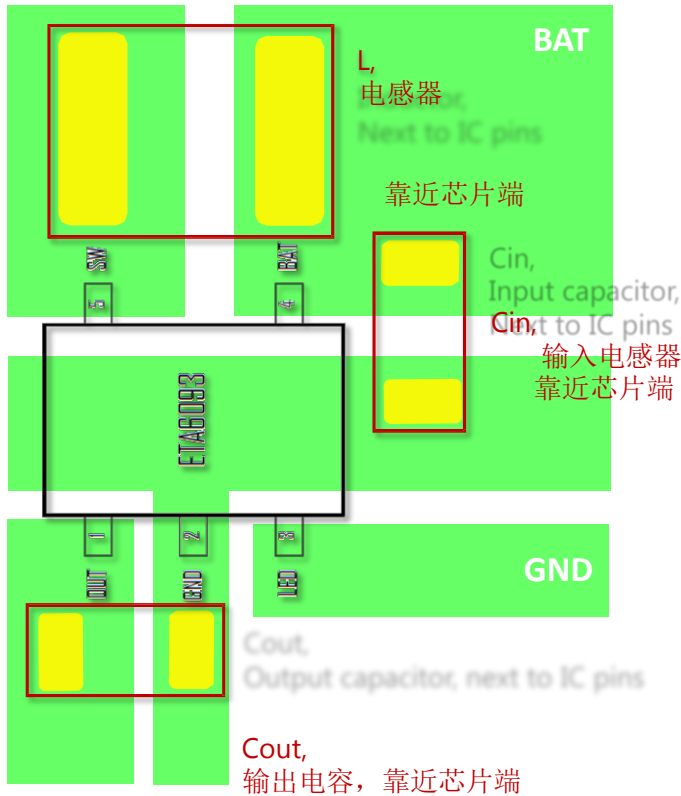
BAT

L,
电感器
Inductor,
Next to IC pins

靠近芯片端

SW
5

BAT
4

Cin,
Input capacitor,
Next to IC pins

Cin,
输入电感器
靠近芯片端

ETA6093

1
OUT

2
GND

3
LED

GND

Cout,
Output capacitor, next to IC pins

Cout,
输出电容，靠近芯片端